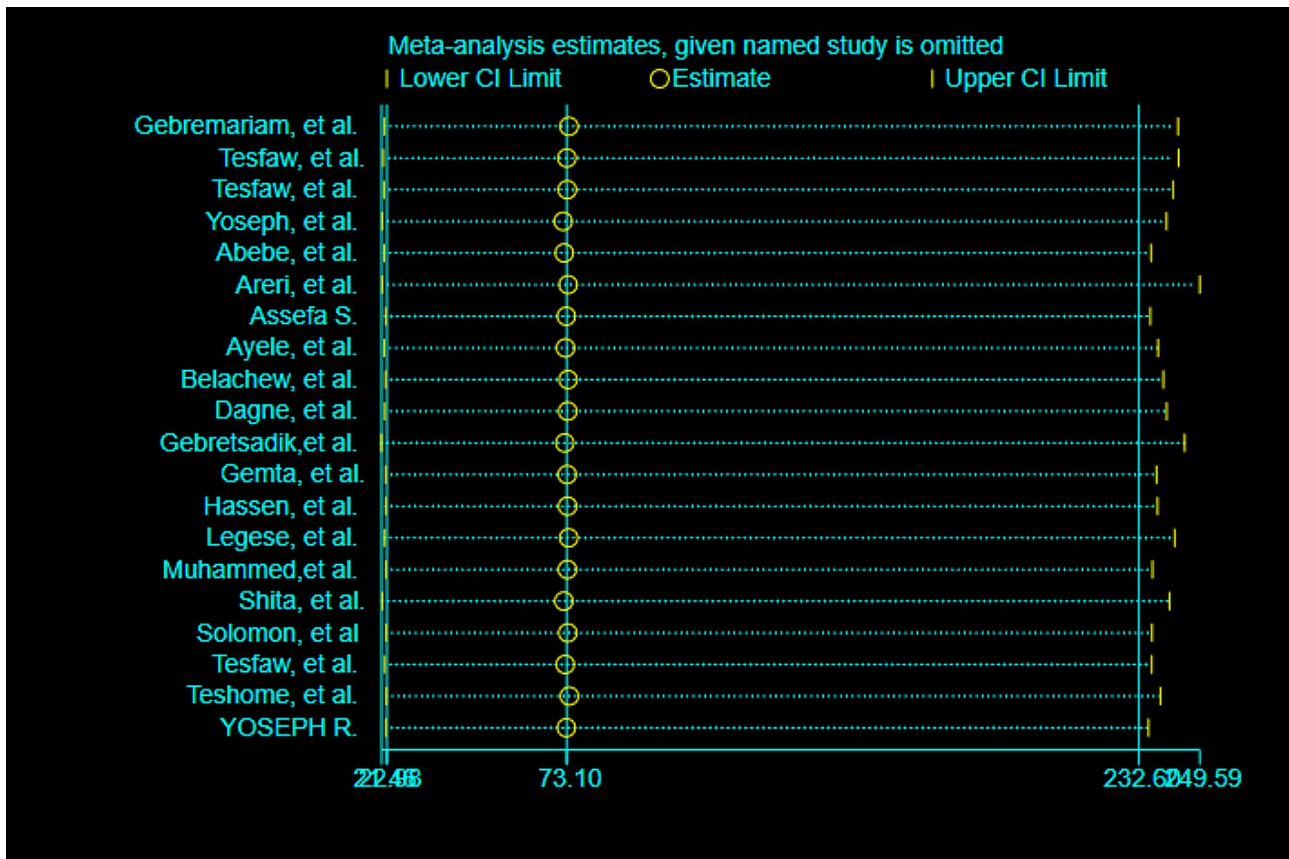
Meta-analysis estimates, given named study is omitted
Lower CI Limit
Estimate
Upper CI Limit

Gebremariam, et al.
Tesfaw, et al.
Tesfaw, et al.
Yoseph, et al.
Abebe, et al.
Areri, et al.
Assefa S.
Ayele, et al.
Belachew, et al.
Dagne, et al.
Gebretsadik,et al.
Gemta, et al.
Hassen, et al.
Legese, et al.
Muhammed,et al.
Shita, et al.
Solomon, et al
Tesfaw, et al.
Teshome, et al.
YOSEPH R.

21.46 22.98 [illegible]
73.10
232.62 249.59